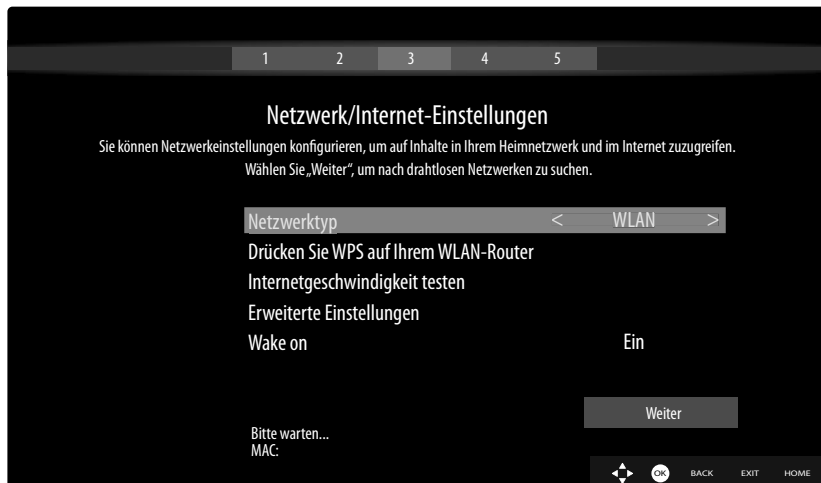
1 2 3 4 5

Netzwerk/Internet-Einstellungen

Sie können Netzwerkeinstellungen konfigurieren, um auf Inhalte in Ihrem Heimnetzwerk und im Internet zuzugreifen. Wählen Sie „Weiter“, um nach drahtlosen Netzwerken zu suchen.

Netzwerktyp < WLAN >
Drücken Sie WPS auf Ihrem WLAN-Router
Internetgeschwindigkeit testen
Erweiterte Einstellungen
Wake on Ein

Weiter

Bitte warten...
MAC:

OK BACK EXIT HOME